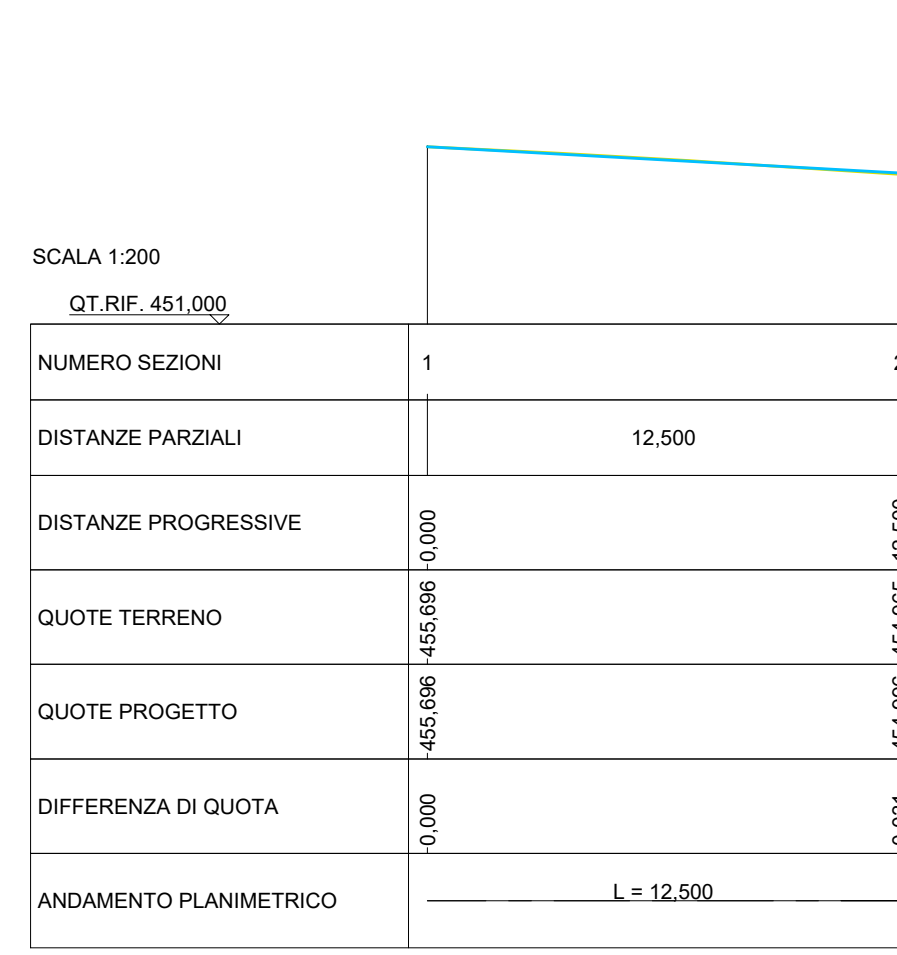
SCALA 1:200

QT.RIF. 451,000

| NUMERO SEZIONI | 1 | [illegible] |
|---|---|---|
| DISTANZE PARZIALI | 12,500 | |
| DISTANZE PROGRESSIVE | 0,000 | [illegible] |
| QUOTE TERRENO | 455,696 | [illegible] |
| QUOTE PROGETTO | 455,696 | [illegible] |
| DIFFERENZA DI QUOTA | 0,000 | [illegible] |
| ANDAMENTO PLANIMETRICO | L = 12,500 | |